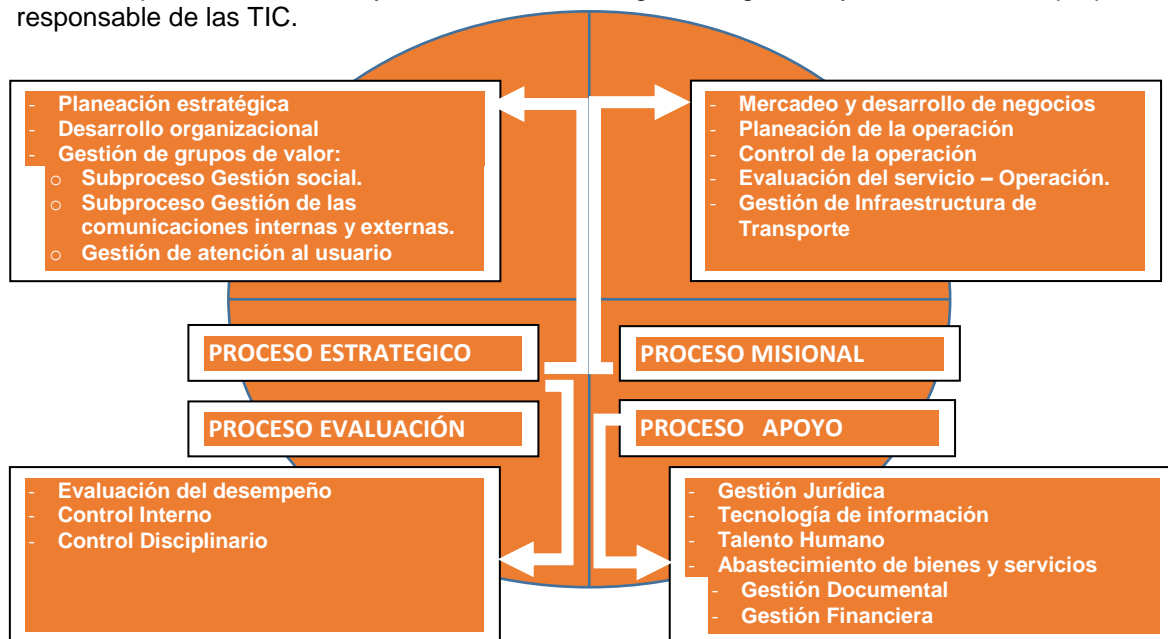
responsable de las TIC.

- Planeación estratégica
- Desarrollo organizacional
- Gestión de grupos de valor:
  - Subproceso Gestión social.
  - Subproceso Gestión de las comunicaciones internas y externas.
  - Gestión de atención al usuario

- Mercadeo y desarrollo de negocios
- Planeación de la operación
- Control de la operación
- Evaluación del servicio – Operación.
- Gestión de Infraestructura de Transporte

PROCESO ESTRATEGICO

PROCESO MISIONAL

PROCESO EVALUACIÓN

PROCESO APOYO

- Evaluación del desempeño
- Control Interno
- Control Disciplinario

- Gestión Jurídica
- Tecnología de información
- Talento Humano
- Abastecimiento de bienes y servicios
- Gestión Documental
- Gestión Financiera